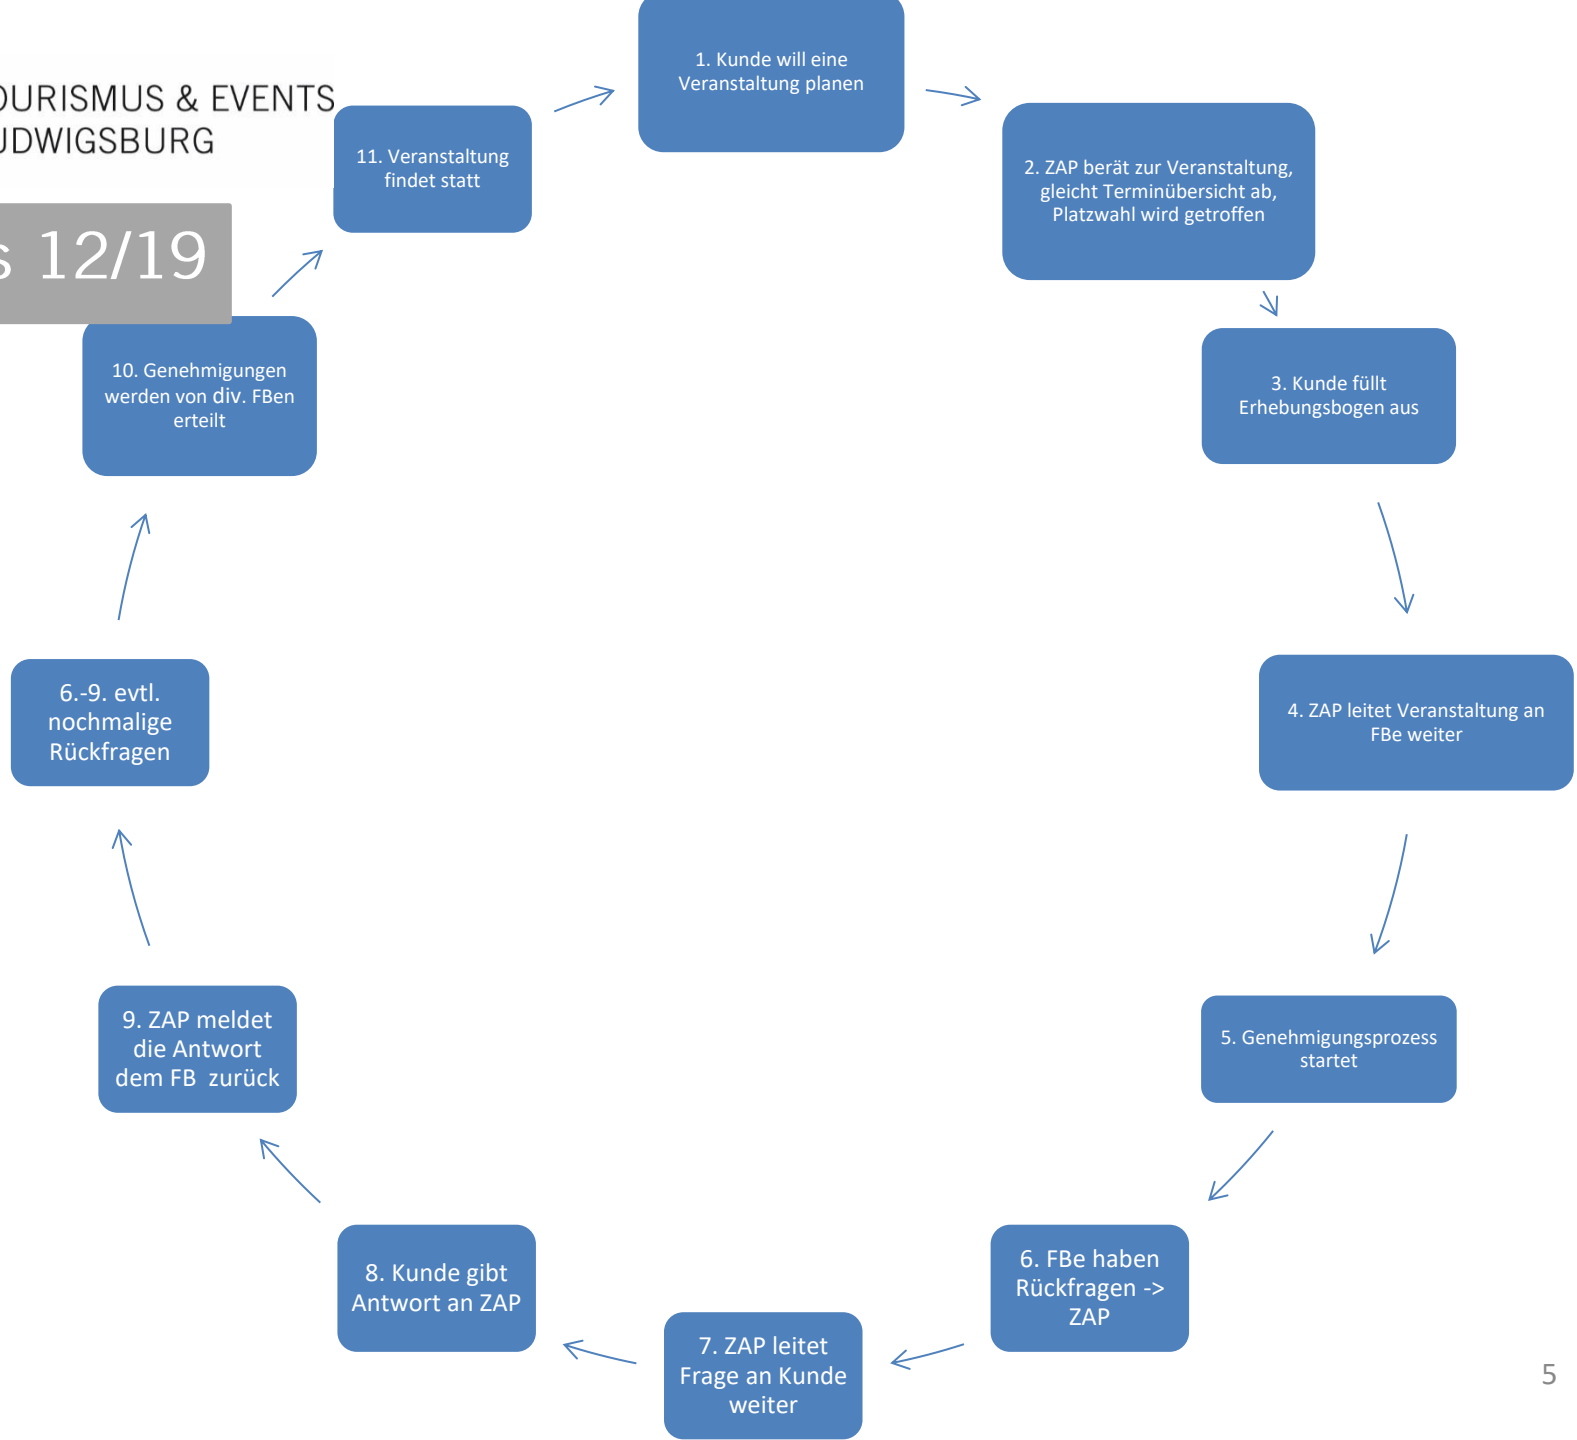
OURISMUS & EVENTS
UDWIGSBURG

s 12/19

1. Kunde will eine Veranstaltung planen

2. ZAP berät zur Veranstaltung, gleicht Terminübersicht ab, Platzwahl wird getroffen

3. Kunde füllt Erhebungsbogen aus

4. ZAP leitet Veranstaltung an FBe weiter

5. Genehmigungsprozess startet

6. FBe haben Rückfragen -> ZAP

7. ZAP leitet Frage an Kunde weiter

8. Kunde gibt Antwort an ZAP

9. ZAP meldet die Antwort dem FB zurück

6.-9. evtl. nochmalige Rückfragen

10. Genehmigungen werden von div. FBen erteilt

11. Veranstaltung findet statt

5